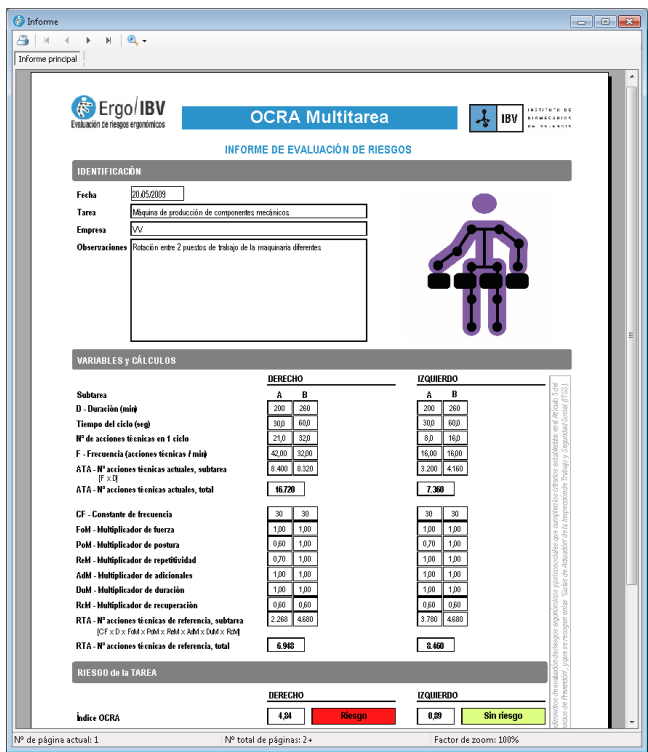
Informe

Informe principal

Ergo/IBV
Evaluación de riesgos ergonómicos

OCRA Multitarea

IBV INSTITUTO DE BIOMECÁNICA DE VALENCIA

INFORME DE EVALUACIÓN DE RIESGOS

IDENTIFICACIÓN

Fecha 20/05/2009

Tarea Máquina de producción de componentes mecánicos

Empresa VV

Observaciones Rotación entre 2 puestos de trabajo de la maquinaria diferentes

VARIABLES y CÁLCULOS

| Subtarea | DERECHO A | DERECHO B | IZQUIERDO A | IZQUIERDO B |
|---|---|---|---|---|
| D - Duración (min) | 200 | 260 | 200 | 260 |
| Tiempo del ciclo (seg) | 30,0 | 60,0 | 30,0 | 60,0 |
| Nº de acciones técnicas en 1 ciclo | 21,0 | 32,0 | 8,0 | 16,0 |
| F - Frecuencia (acciones técnicas / min) | 42,00 | 32,00 | 16,00 | 16,00 |
| ATA - Nº acciones técnicas actuales, subtarea [F x D] | 8.400 | 8.320 | 3.200 | 4.160 |
| ATA - Nº acciones técnicas actuales, total | 16.720 | | 7.360 | |
| CF - Constante de frecuencia | 30 | 30 | 30 | 30 |
| FoM - Multiplicador de fuerza | 1,00 | 1,00 | 1,00 | 1,00 |
| PoM - Multiplicador de postura | 0,60 | 1,00 | 0,70 | 1,00 |
| ReM - Multiplicador de repetitividad | 0,70 | 1,00 | 1,00 | 1,00 |
| AdM - Multiplicador de adicionales | 1,00 | 1,00 | 1,00 | 1,00 |
| DuM - Multiplicador de duración | 1,00 | 1,00 | 1,00 | 1,00 |
| RcM - Multiplicador de recuperación | 0,60 | 0,60 | 0,60 | 0,60 |
| RTA - Nº acciones técnicas de referencia, subtarea [CF x D x FoM x PoM x ReM x AdM x DuM x RcM] | 2.268 | 4.680 | 3.780 | 4.680 |
| RTA - Nº acciones técnicas de referencia, total | 6.948 | | 8.460 | |

Procedimientos de evaluación de riesgos ergonómicos y psicosociales que cumplen los criterios establecidos en el Artículo 5 del Reglamento de los Servicios de Prevención, según se recoge en la "Guía de Actuación" del Instituto Nacional de Seguridad e Higiene en el Trabajo (INSHT)

RIESGO de la TAREA

DERECHO IZQUIERDO

Índice OCRA 4,84 Riesgo 0,89 Sin riesgo

Nº de página actual: 1 Nº total de páginas: 2+ Factor de zoom: 100%